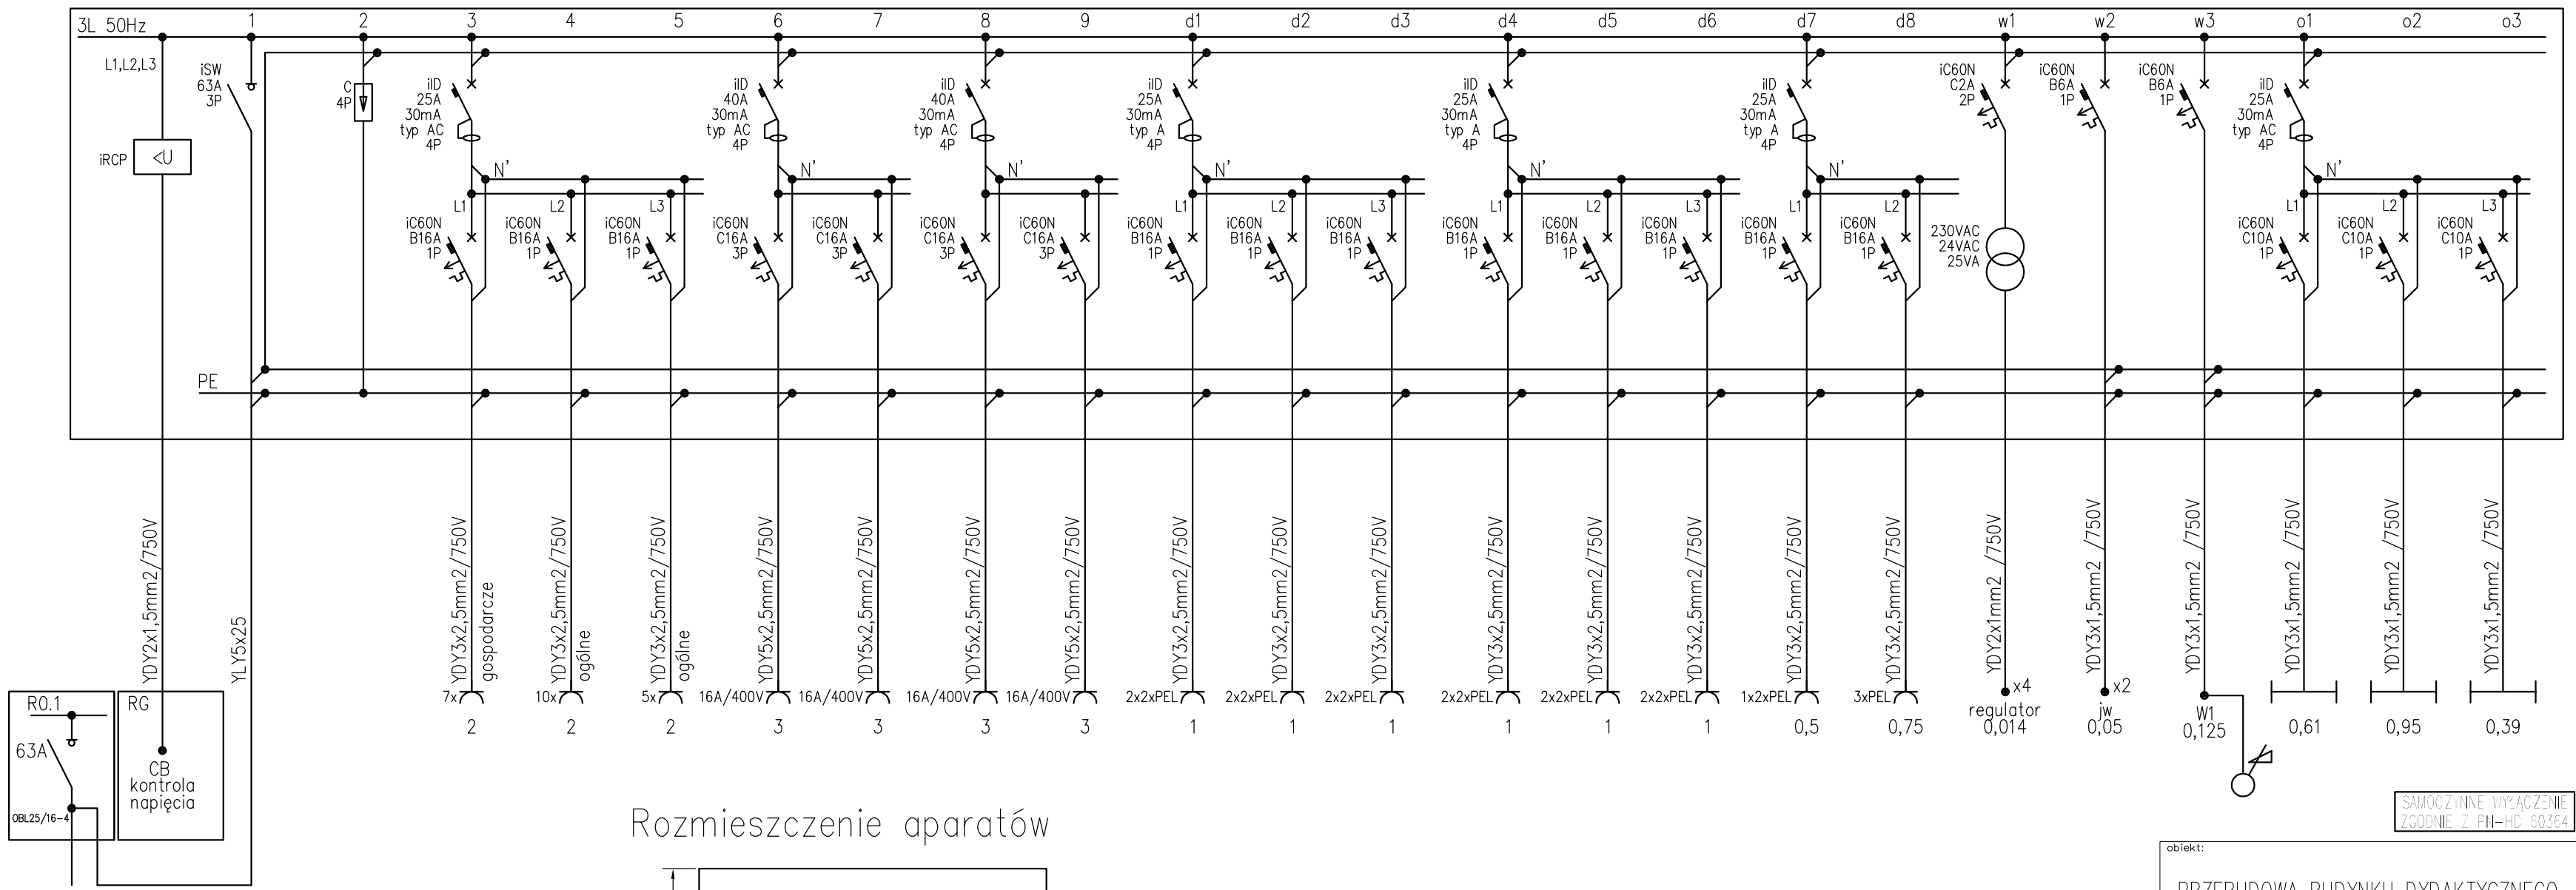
3L 50Hz
1 2 3 4 5 6 7 8 9 d1 d2 d3 d4 d5 d6 d7 d8 w1 w2 w3 o1 o2 o3

L1,L2,L3
iSW 63A 3P
C 4P
iRCP <U

iID 25A 30mA typ AC 4P
iID 40A 30mA typ AC 4P
iID 40A 30mA typ AC 4P
iID 25A 30mA typ A 4P
iID 25A 30mA typ A 4P
iID 25A 30mA typ A 4P
iC60N C2A 2P
iC60N B6A 1P
iC60N B6A 1P
iID 25A 30mA typ AC 4P

N' N' N' N' N' N' N'
L1 L2 L3 L1 L1 L2 L3 L1 L2 L3 L1 L2 L1 L2 L3

iC60N B16A 1P
iC60N B16A 1P
iC60N B16A 1P
iC60N C16A 3P
iC60N C16A 3P
iC60N C16A 3P
iC60N C16A 3P
iC60N B16A 1P
iC60N B16A 1P
iC60N B16A 1P
iC60N B16A 1P
iC60N B16A 1P
iC60N B16A 1P
iC60N B16A 1P
iC60N B16A 1P
230VAC 24VAC 25VA
iC60N C10A 1P
iC60N C10A 1P
iC60N C10A 1P

PE

YDY2x1,5mm2/750V
YLY5x25
YDY3x2,5mm2/750V gospodarcze
YDY3x2,5mm2/750V ogólne
YDY3x2,5mm2/750V ogólne
YDY5x2,5mm2/750V
YDY5x2,5mm2/750V
YDY5x2,5mm2/750V
YDY5x2,5mm2/750V
YDY3x2,5mm2/750V
YDY3x2,5mm2/750V
YDY3x2,5mm2/750V
YDY3x2,5mm2/750V
YDY3x2,5mm2/750V
YDY3x2,5mm2/750V
YDY3x2,5mm2/750V
YDY3x2,5mm2/750V
YDY2x1mm2 /750V
YDY3x1,5mm2 /750V
YDY3x1,5mm2 /750V
YDY3x1,5mm2 /750V
YDY3x1,5mm2 /750V
YDY3x1,5mm2 /750V

7x 10x 5x 16A/400V 16A/400V 16A/400V 16A/400V 2x2xPEL 2x2xPEL 2x2xPEL 2x2xPEL 2x2xPEL 2x2xPEL 1x2xPEL 3xPEL x4 x2
regulator jw W1
2 2 2 3 3 3 3 1 1 1 1 1 1 0,5 0,75 0,014 0,05 0,125 0,61 0,95 0,39

R0.1
63A
OBL25/16-4
RG
CB kontrola napięcia

Rozmieszczenie aparatów

SAMOCZYNNE WYŁĄCZENIE ZGODNIE Z PN-HD 60364

obiekt:
PRZEBUDOWA BUDYNKU DYDAKTYCZNEGO